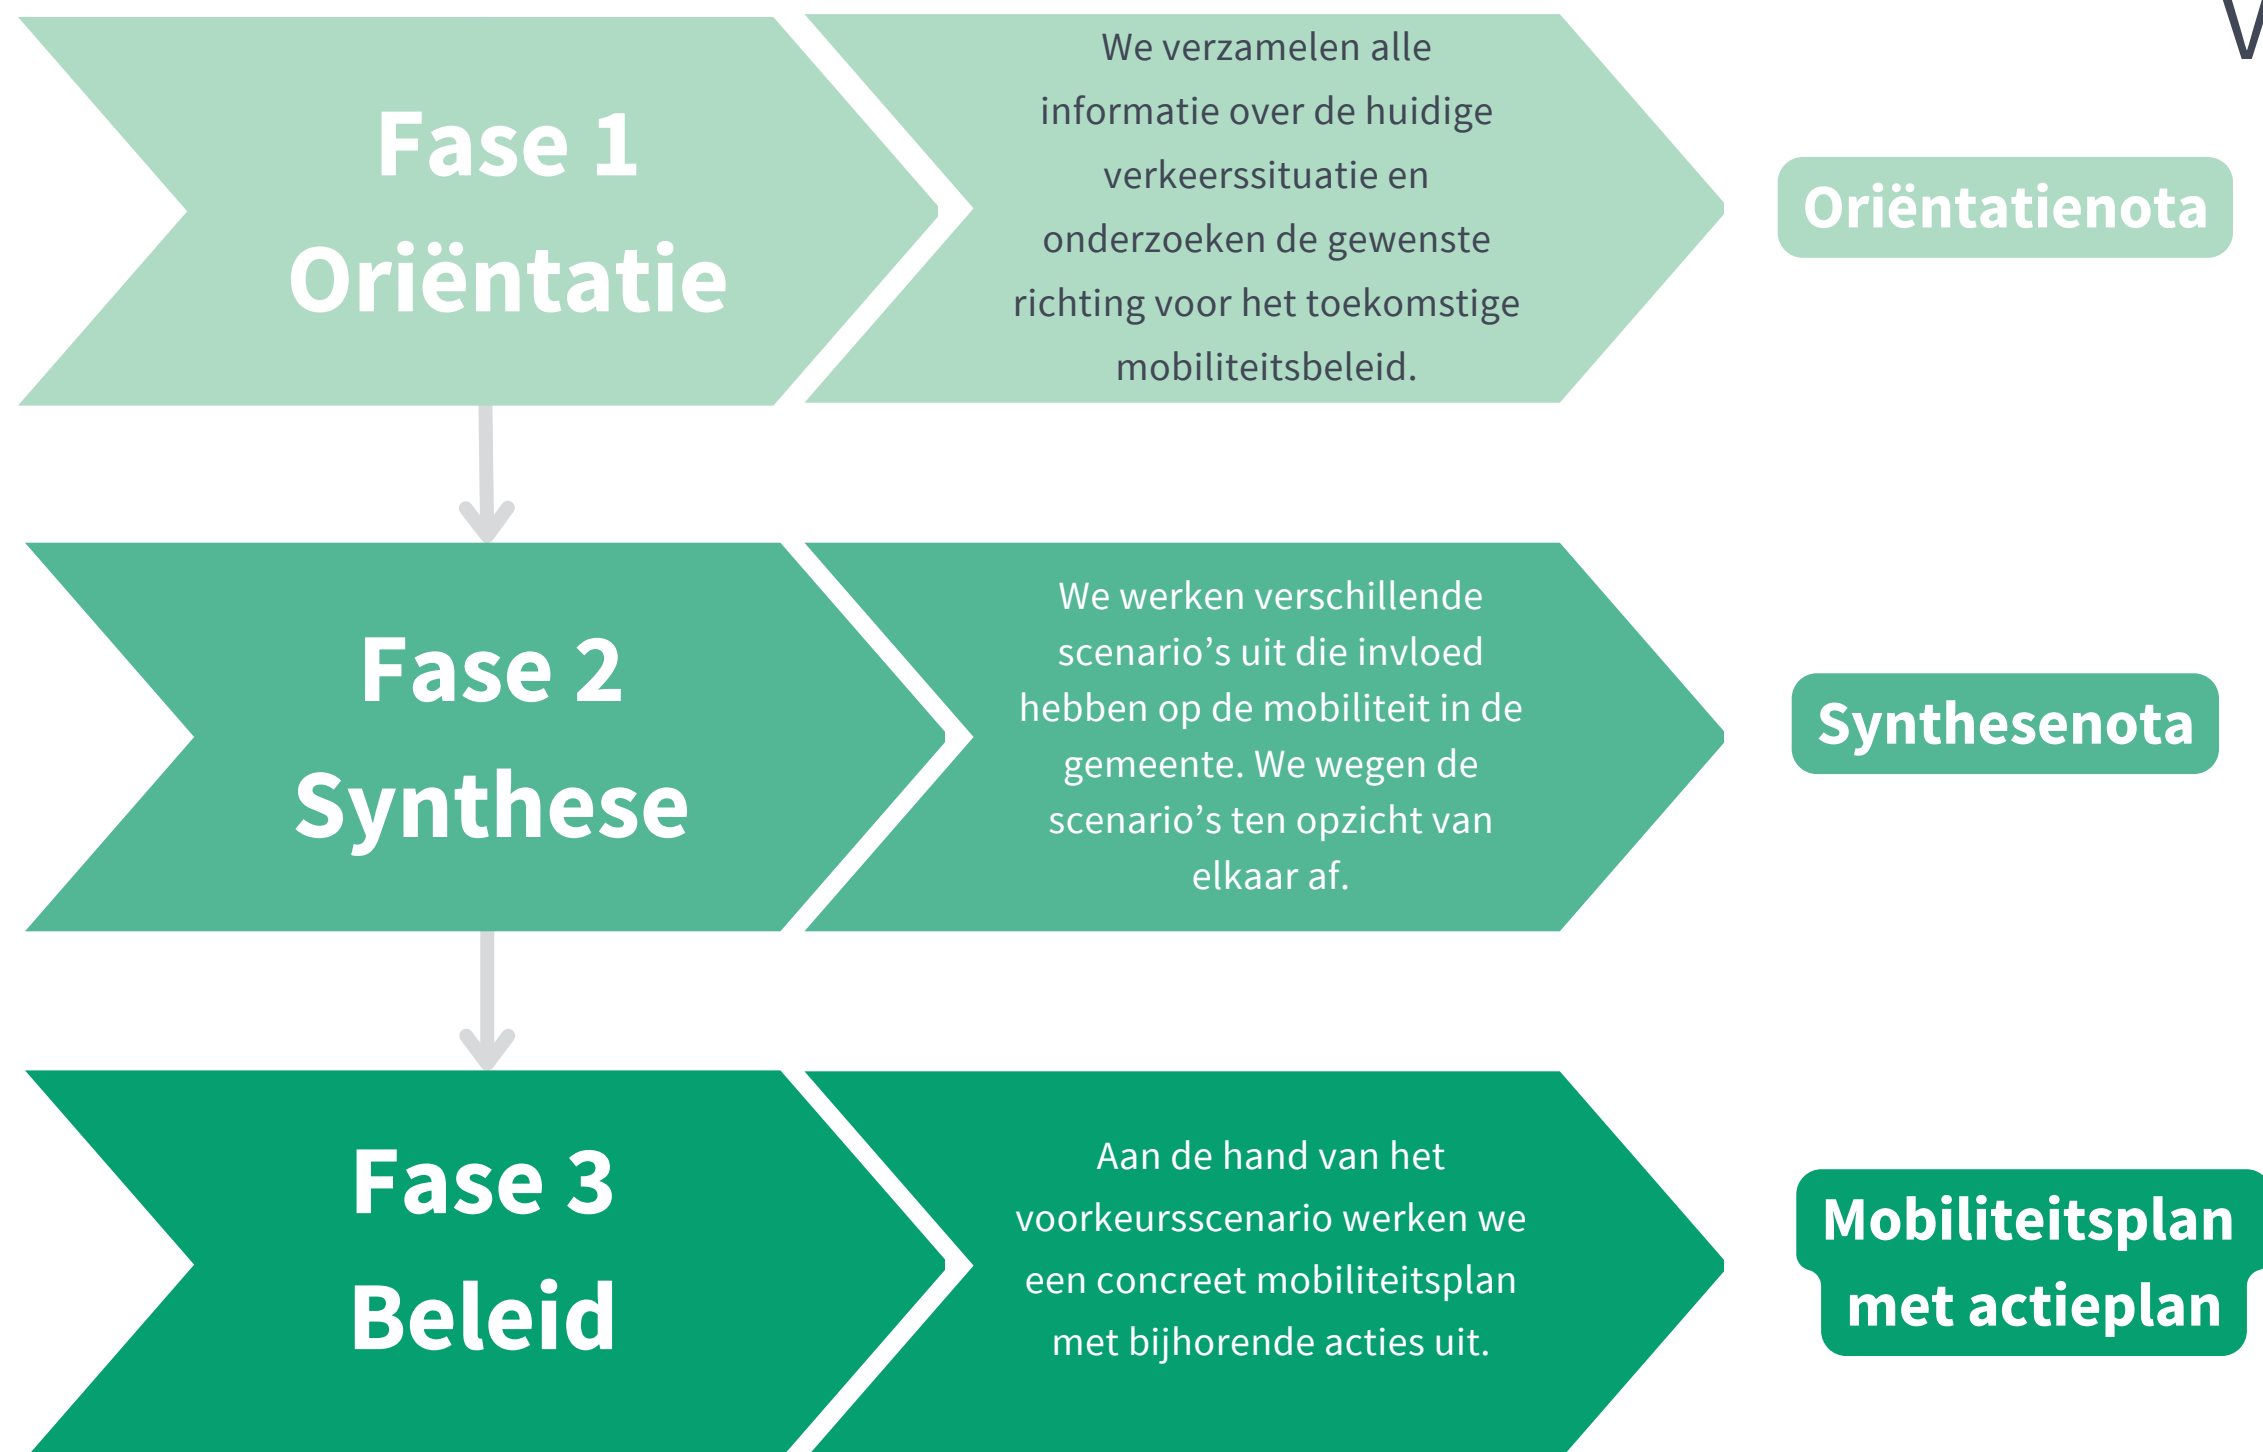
Fase 1
Oriëntatie

We verzamelen alle informatie over de huidige verkeerssituatie en onderzoeken de gewenste richting voor het toekomstige mobiliteitsbeleid.

Oriëntatienota

Fase 2
Synthese

We werken verschillende scenario's uit die invloed hebben op de mobiliteit in de gemeente. We wegen de scenario's ten opzicht van elkaar af.

Synthesenota

Fase 3
Beleid

Aan de hand van het voorkeursscenario werken we een concreet mobiliteitsplan met bijhorende acties uit.

Mobiliteitsplan met actieplan